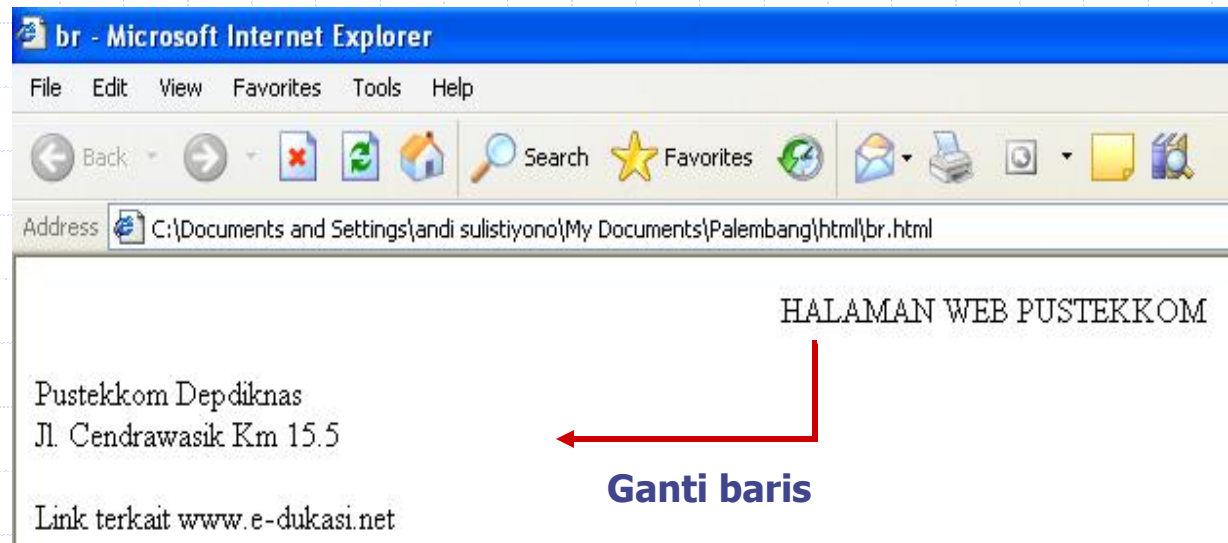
br - Microsoft Internet Explorer

File Edit View Favorites Tools Help

Back Search Favorites

Address C:\Documents and Settings\andi sulistiyono\My Documents\Palembang\html\br.html

HALAMAN WEB PUSTEKKOM

Pustekkom Depdiknas
Jl. Cendrawasik Km 15.5

Ganti baris

Link terkait www.e-dukasi.net